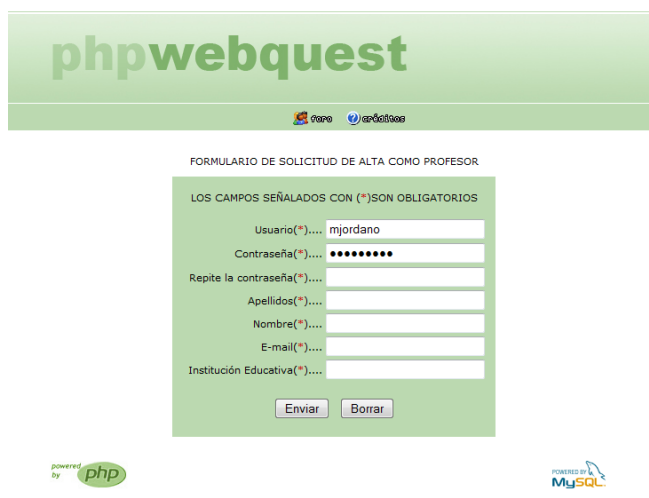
phpwebquest

foro créditos

FORMULARIO DE SOLICITUD DE ALTA COMO PROFESOR

LOS CAMPOS SEÑALADOS CON (*)SON OBLIGATORIOS

Usuario(*).... mjordano

Contraseña(*).... ●●●●●●●●●

Repite la contraseña(*)....

Apellidos(*)....

Nombre(*)....

E-mail(*)....

Institución Educativa(*)....

Enviar Borrar

powered by php

POWERED BY MySQL